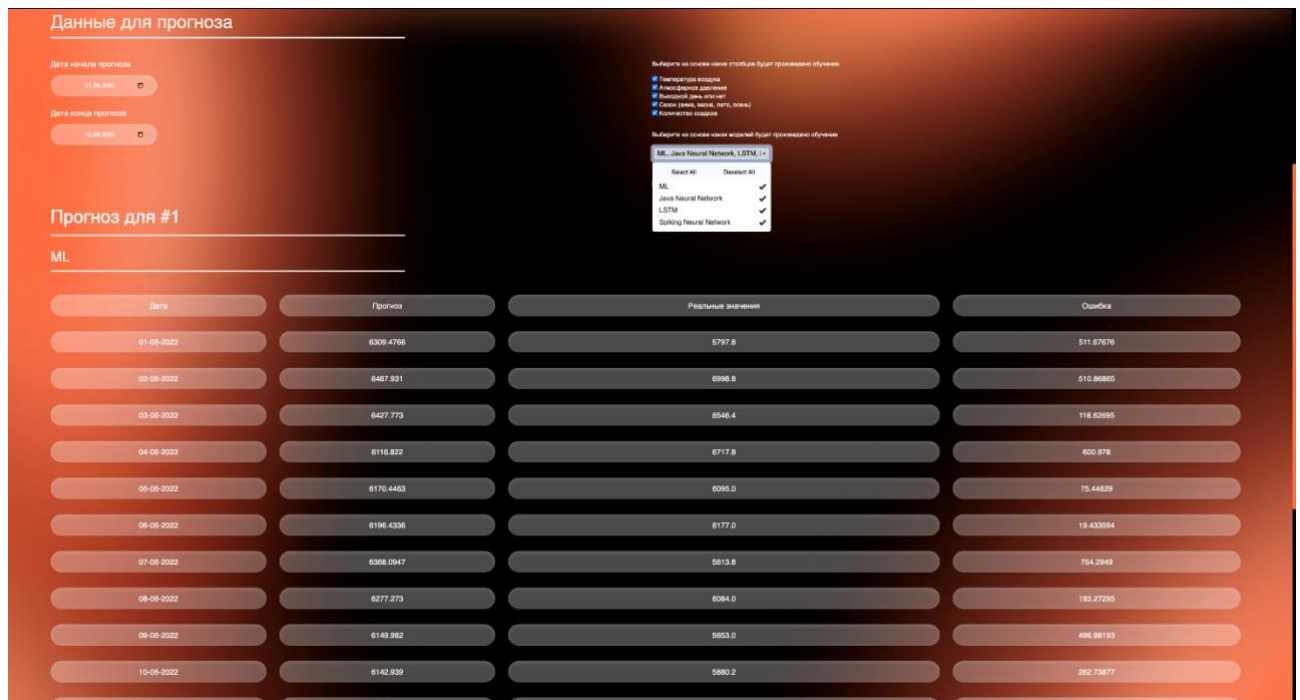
Данные для прогноза

Дата начала прогноза

01.08.2022

Дата конца прогноза

10.08.2022

Выберите на основе каких столбцов будет производено обучение

Температура воздуха
Атмосферное давление
Выходной день или нет
Сезон (зима, весна, лето, осень)
Количество осадков

Выберите на основе каких моделей будет производено обучение

ML, Java Neural Network, LSTM, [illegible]

Select All
Deselect All
ML
Java Neural Network
LSTM
Spiking Neural Network

Прогноз для #1

ML

| Дата | Прогноз | Реальные значения | Ошибка |
|---|---|---|---|
| 01-08-2022 | 6309.4766 | 5797.8 | 511.67676 |
| 02-08-2022 | 6487.931 | 6998.8 | 510.86865 |
| 03-08-2022 | 6427.773 | 6546.4 | 118.62695 |
| 04-08-2022 | 6116.822 | 6717.8 | 600.978 |
| 05-08-2022 | 6170.4463 | 6095.0 | 75.44629 |
| 06-08-2022 | 6196.4336 | 6177.0 | 19.433594 |
| 07-08-2022 | 6368.0947 | 5613.8 | 754.2949 |
| 08-08-2022 | 6277.273 | 6084.0 | 193.27295 |
| 09-08-2022 | 6149.982 | 5653.0 | 496.98193 |
| 10-08-2022 | 6142.939 | 5880.2 | 262.73877 |